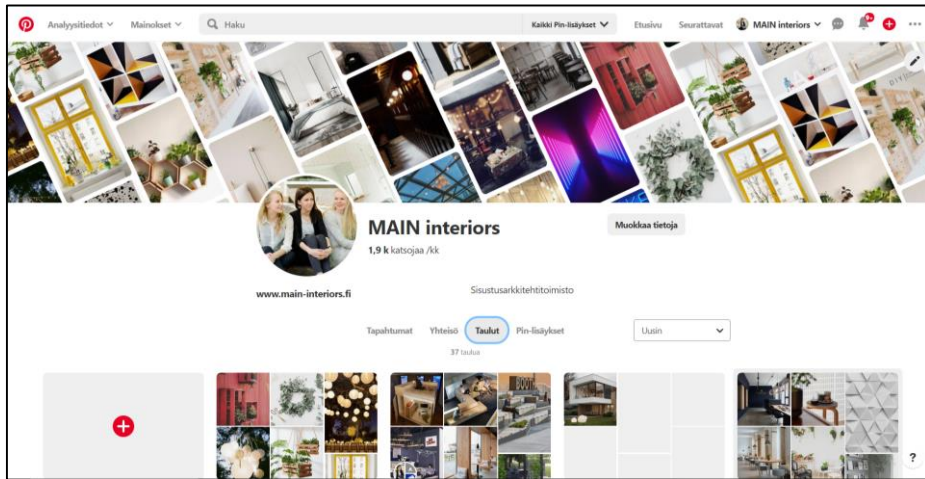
Analyysitiedot Mainokset Haku Kaikki Pin-lisäykset Etusivu Seurattavat MAIN interiors

MAIN interiors
1,9 k katsojaa /kk

Muokkaa tietoja

www.main-interiors.fi

Sisustusarkkitehtitoimisto

Tapahtumat Yhteisö Taulut Pin-lisäykset

37 taulua

Uusin

?